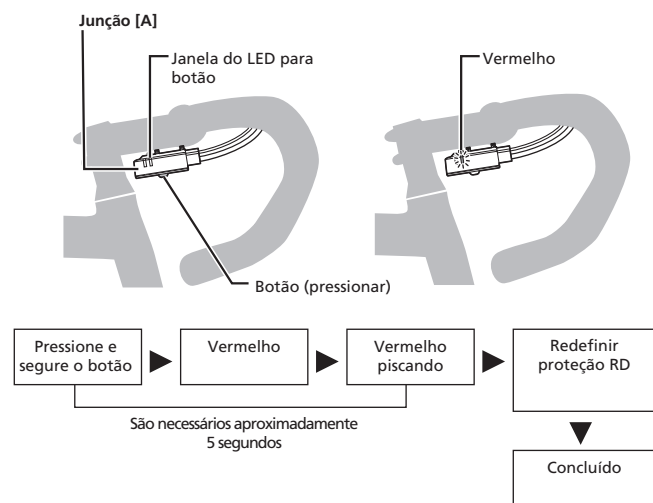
Junção [A]

Janela do LED para botão

Vermelho

Botão (pressionar)

Pressione e segure o botão

Vermelho

Vermelho piscando

Redefinir proteção RD

São necessários aproximadamente 5 segundos

Concluído